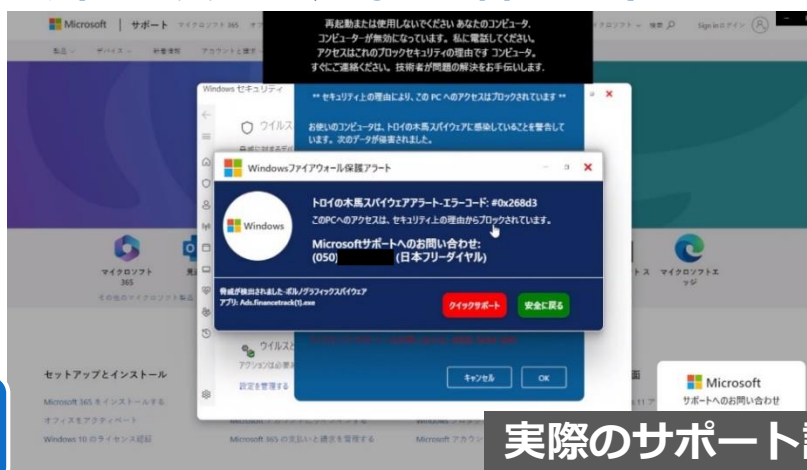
Microsoft | サポート マイクロソフト 365

製品 サービス 必要情報 アカウントと請求

再起動または使用しないでください あなたのコンピュータ、
コンピューターが無効になっています。私に電話してください。
アクセスはこれのブロックセキュリティの理由です コンピューター。
すぐにご連絡ください。技術者が問題の解決をお手伝いします。

マイクロソフト 検索 Sign in のアイン

Windows セキュリティ

** セキュリティ上の理由により、この PC へのアクセスはブロックされています **

お使いのコンピュータは、トロイの木馬スパイウェアに感染していることを警告しています。次のデータが侵害されました。

ウイルス

Windowsファイアウォール保護アラート

Windows

トロイの木馬スパイウェアアラート-エラーコード: #0x268d3

このPCへのアクセスは、セキュリティ上の理由からブロックされています。

Microsoftサポートへのお問い合わせ:
(050) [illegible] (日本フリーダイヤル)

脅威が検出されました-ポルノグラフィックスパイウェア
アプリ: Ads.financetrack(1).exe

クイックサポート

安全に戻る

マイクロソフト 365

その他のマイクロソフト製品

トス マイクロソフトエッジ

ウイルス
アクションは必要

設定を管理する

キャンセル

OK

セットアップとインストール

Microsoft 365 をインストールする

オフィスをアクティベート

Windows 10 のライセンス認証

Microsoft 365 の支払いと請求を管理する

Microsoft アカウン

Microsoft
サポートへのお問い合わせ

実際のサポート